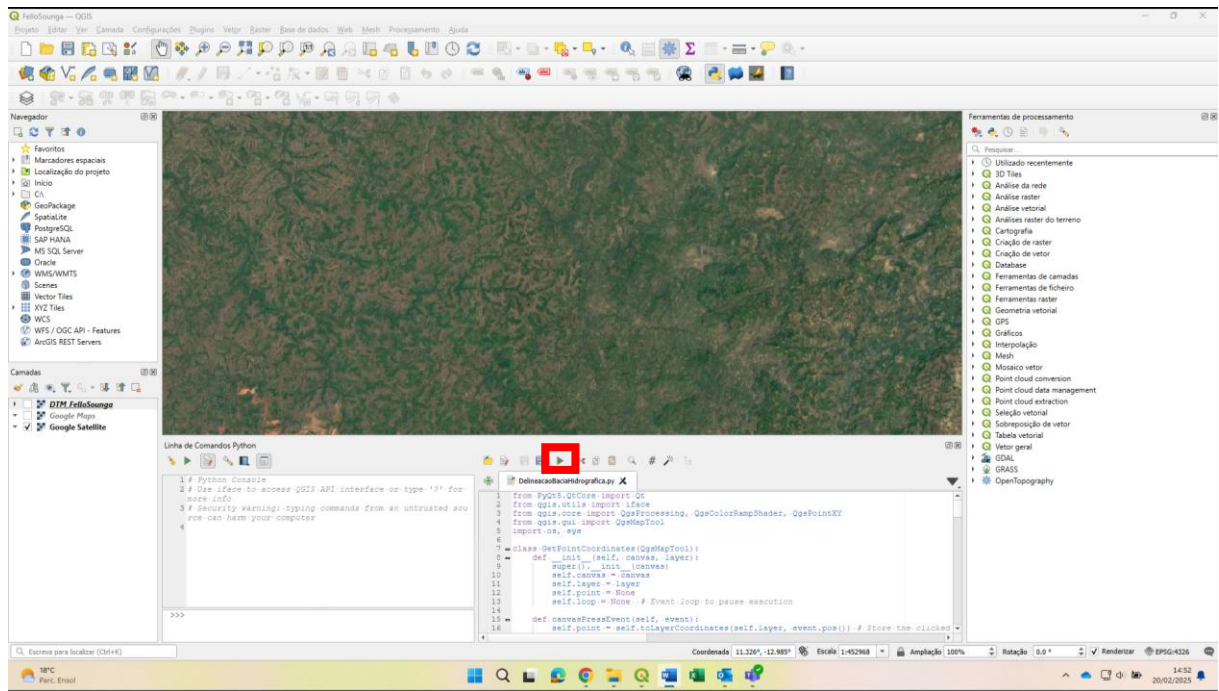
FelloSounga — QGIS

Projeto Editar Ver Camada Configurações Plugins Vetor Raster Base de dados Web Mesh Processamento Ajuda

Navegador

Favoritos
Marcadores espaciais
Localização do projeto
Início
C:\
GeoPackage
SpatiaLite
PostgreSQL
SAP HANA
MS SQL Server
Oracle
WMS/WMTS
Scenes
Vector Tiles
XYZ Tiles
WCS
WFS / OGC API - Features
ArcGIS REST Servers

Camadas

DTM FelloSounga
Google Maps
Google Satellite

Linha de Comandos Python

1 # Python Console
2 # Use iface to access QGIS API interface or type '?' for more info
3 # Security warning: typing commands from an untrusted source can harm your computer
4

>>>

DelineacaoBaciaHidrografica.py

1 from PyQt5.QtCore import Qt
2 from qgis.utils import iface
3 from qgis.core import QgsProcessing, QgsColorRampShader, QgsPointXY
4 from qgis.gui import QgsMapTool
5 import os, sys
6
7 class GetPointCoordinates(QgsMapTool):
8     def __init__(self, canvas, layer):
9         super().__init__(canvas)
10        self.canvas = canvas
11        self.layer = layer
12        self.point = None
13        self.loop = None # Event loop to pause execution
14
15    def canvasPressEvent(self, event):
16        self.point = self.toLayerCoordinates(self.layer, event.pos()) # Store the clicked

Ferramentas de processamento

Pesquisar...
Utilizado recentemente
3D Tiles
Análise da rede
Análise raster
Análise vetorial
Análises raster do terreno
Cartografia
Criação de raster
Criação de vetor
Database
Ferramentas de camadas
Ferramentas de ficheiro
Ferramentas raster
Geometria vetorial
GPS
Gráficos
Interpolação
Mesh
Mosaico vetor
Point cloud conversion
Point cloud data management
Point cloud extraction
Seleção vetorial
Sobreposição de vetor
Tabela vetorial
Vetor geral
GDAL
GRASS
OpenTopography

Escreva para localizar (Ctrl+K)
Coordenada 11.326°, -12.985° Escala 1:452968 Ampliação 100% Rotação 0.0 ° Renderizar EPSG:4326

18°C
Parc. Ensol
14:52
20/02/2025